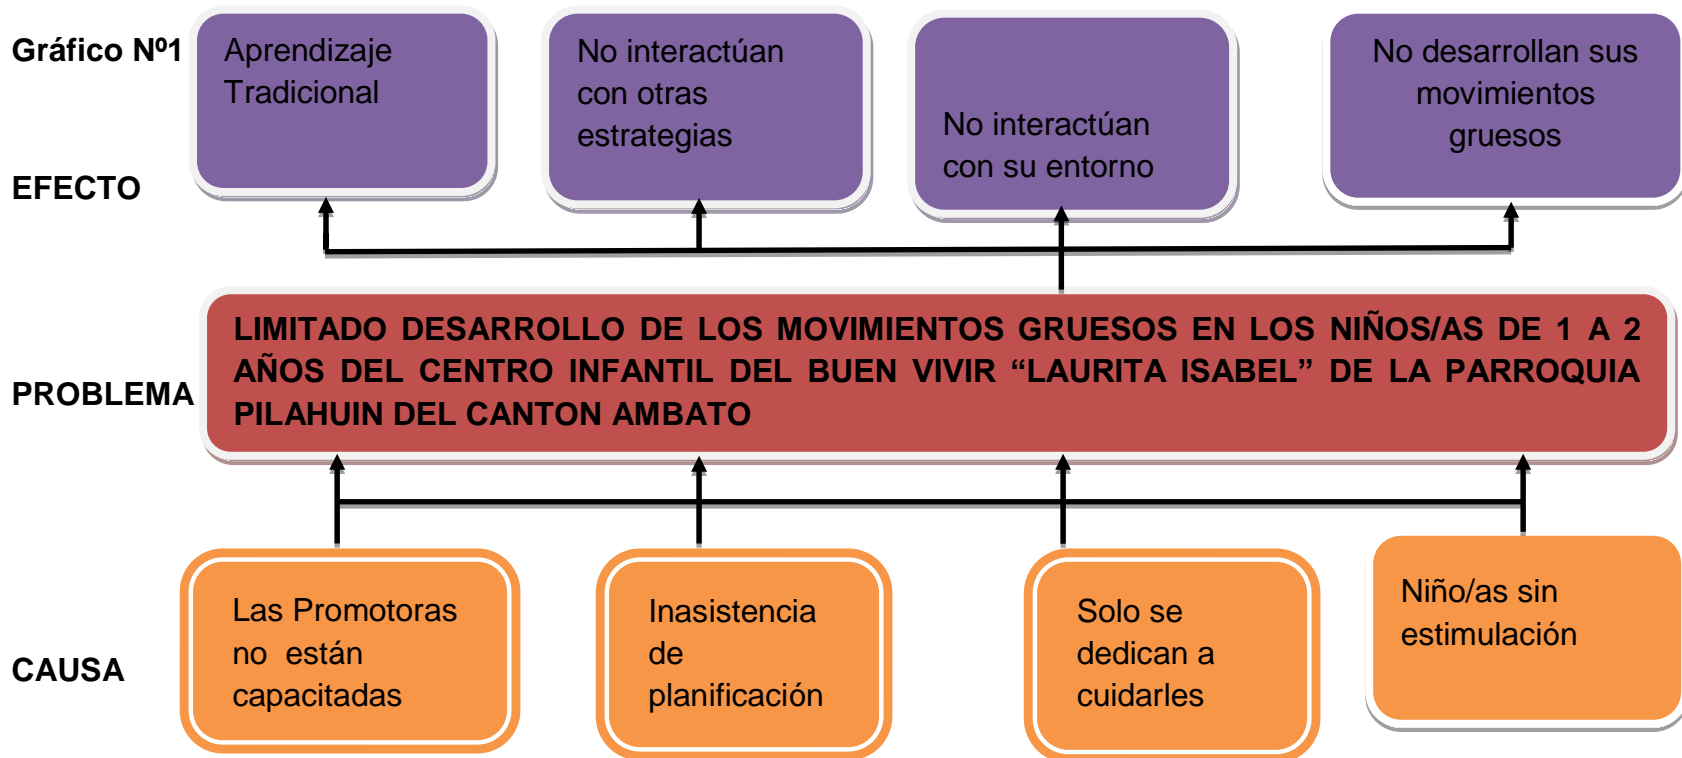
Gráfico Nº1

EFECTO

Aprendizaje Tradicional

No interactúan con otras estrategias

No interactúan con su entorno

No desarrollan sus movimientos gruesos

PROBLEMA

LIMITADO DESARROLLO DE LOS MOVIMIENTOS GRUESOS EN LOS NIÑOS/AS DE 1 A 2 AÑOS DEL CENTRO INFANTIL DEL BUEN VIVIR “LAURITA ISABEL” DE LA PARROQUIA PILAHUIN DEL CANTON AMBATO

CAUSA

Las Promotoras no están capacitadas

Inasistencia de planificación

Solo se dedican a cuidarles

Niño/as sin estimulación